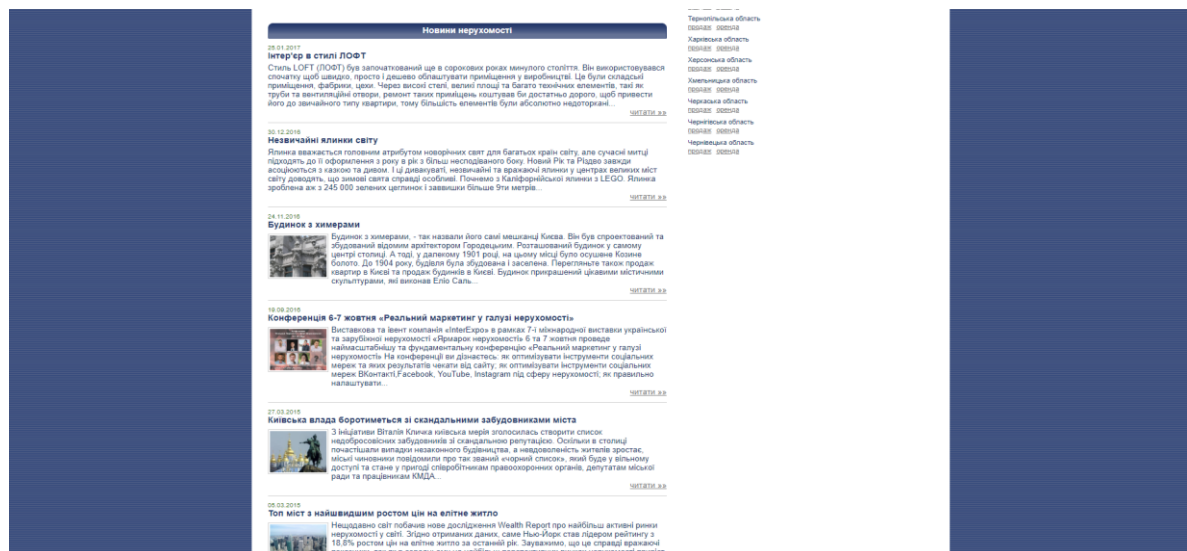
Новини нерухомості

25.01.2017
Інтер'єр в стилі ЛОФТ
Стиль LOFT (ЛОФТ) був започаткований ще в сорокових роках минулого століття. Він використовувався спочатку щоб швидко, просто і дешево облаштувати приміщення у виробництві. Це були складські приміщення, фабрики, цехи. Через високі стелі, великі площі та багато технічних елементів, такі як труби та вентиляційні отвори, ремонт таких приміщень коштував би достатньо дорого, щоб привести його до звичайного типу квартири, тому більшість елементів були абсолютно недоторкані...
читати »»

30.12.2016
Незвичайні ялинки світу
Ялинка вважається головним атрибутом новорічних свят для багатьох країн світу, але сучасні митці підходять до її оформлення з року в рік з більш несподіваного боку. Новий Рік та Різдво завжди асоціюються з казкою та дивом. І ці дивакуваті, незвичайні та вражаючі ялинки у центрах великих міст світу доводять, що зимові свята справді особливі. Почнемо з Каліфорнійської ялинки з LEGO. Ялинка зроблена аж з 245 000 зелених цеглинок і заввишки більше 9ти метрів...
читати »»

24.11.2016
Будинок з химерами
Будинок з химерами, - так назвали його самі мешканці Києва. Він був спроектований та збудований відомим архітектором Городецьким. Розташований будинок у самому центрі столиці. А тоді, у далекому 1901 році, на цьому місці було осушене Козине болото. До 1904 року, будівля була збудована і заселена. Перегляньте також продаж квартир в Києві та продаж будинків в Києві. Будинок прикрашений цікавими містичними скульптурами, які виконав Еліо Саль...
читати »»

19.09.2016
Конференція 6-7 жовтня «Реальний маркетинг у галузі нерухомості»
Виставкова та івент компанія «InterExpo» в рамках 7-ї міжнародної виставки української та зарубіжної нерухомості «Ярмарок нерухомості» 6 та 7 жовтня проведе наймасштабнішу та фундаментальну конференцію «Реальний маркетинг у галузі нерухомості» На конференції ви дізнаєтесь: як оптимізувати інструменти соціальних мереж та яких результатів чекати від сайту; як оптимізувати інструменти соціальних мереж ВКонтакті,Facebook, YouTube, Instagram під сферу нерухомості; як правильно налаштувати...
читати »»

27.03.2015
Київська влада боротиметься зі скандальними забудовниками міста
З ініціативи Віталія Кличка київська мерія зголосилась створити список недобросовісних забудовників зі скандальною репутацією. Оскільки в столиці почастішали випадки незаконного будівництва, а невдоволеність жителів зростає, міські чиновники повідомили про так званий «чорний список», який буде у вільному доступі та стане у пригоді співробітникам правоохоронних органів, депутатам міської ради та працівникам КМДА...
читати »»

05.03.2015
Топ міст з найшвидшим ростом цін на елітне житло
Нещодавно світ побачив нове дослідження Wealth Report про найбільш активні ринки нерухомості у світі. Згідно отриманих даних, саме Нью-Йорк став лідером рейтингу з 18,8% ростом цін на елітне житло за останній рік. Зауважимо, що це справді вражаючі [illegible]

Тернопільська область
продаж оренда
Харківська область
продаж оренда
Херсонська область
продаж оренда
Хмельницька область
продаж оренда
Черкаська область
продаж оренда
Чернігівська область
продаж оренда
Чернівецька область
продаж оренда